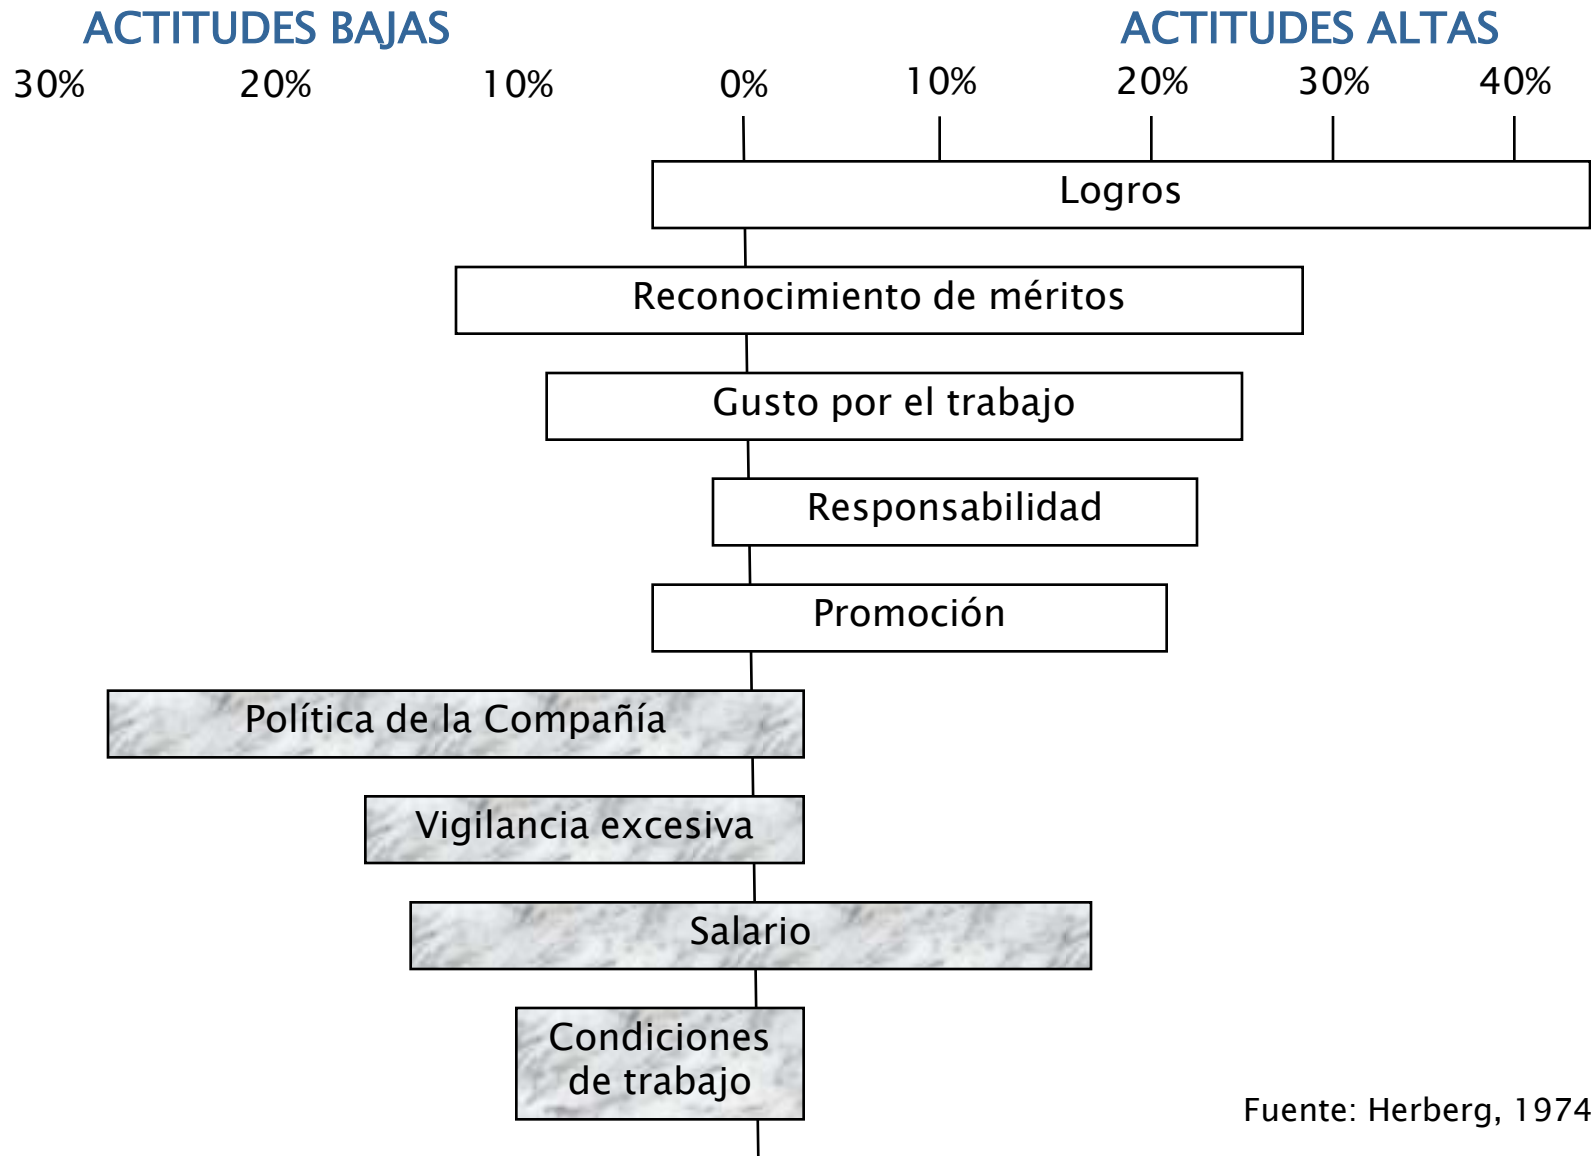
ACTITUDES BAJAS

ACTITUDES ALTAS

30%

20%

10%

0%

10%

20%

30%

40%

Logros

Reconocimiento de méritos

Gusto por el trabajo

Responsabilidad

Promoción

Política de la Compañía

Vigilancia excesiva

Salario

Condiciones de trabajo

Fuente: Herberg, 1974